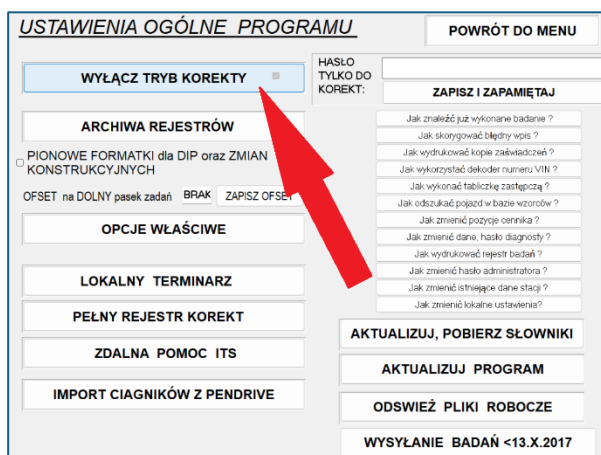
USTAWIENIA OGÓLNE PROGRAMU

POWRÓT DO MENU

WYŁĄCZ TRYB KOREKTY

HASŁO TYLKO DO KOREKT:

ZAPISZ I ZAPAMIĘTAJ

ARCHIWA REJESTRÓW

PIONOWE FORMATKI dla DIP oraz ZMIAN KONSTRUKCYJNYCH

OFSET na DOLNY pasek zadań BRAK ZAPISZ OFSET

OPCJE WŁAŚCIWE

LOKALNY TERMINARZ

PEŁNY REJESTR KOREKT

ZDALNA POMOC ITS

IMPORT CIAGNIKÓW Z PENDRIVE

Jak znaleźć już wykonane badanie ?
Jak skorygować błędny wpis ?
Jak wydrukować kopie zaświadczeń ?
Jak wykorzystać dekoder numeru VIN ?
Jak wykonać tabliczkę zastępczą ?
Jak odszukać pojazd w bazie wzorców ?
Jak zmienić pozycje cennika ?
Jak zmienić dane, hasło diagnosty ?
Jak wydrukować rejestr badań ?
Jak zmienić hasło administratora ?
Jak zmienić istniejące dane stacji ?
Jak zmienić lokalne ustawienia?

AKTUALIZUJ, POBIERZ SŁOWNIKI

AKTUALIZUJ PROGRAM

ODSWIEŻ PLIKI ROBOCZE

WYSYŁANIE BADAŃ <13.X.2017